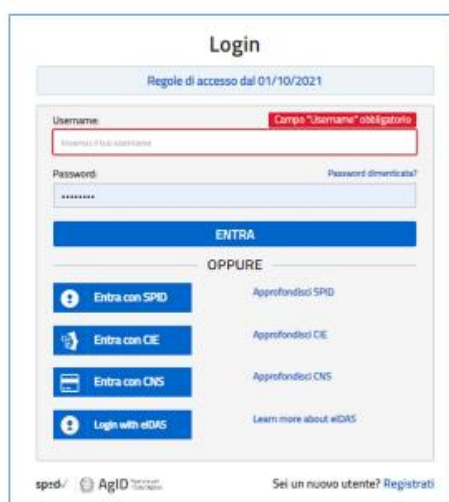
Login

Regole di accesso dal 01/10/2021

Username

Campo "Username" obbligatorio

Inserisci il tuo username

Password

Password dimenticata?

••••••••

ENTRA

OPPURE

Entra con SPID

Approfondisci SPID

Entra con CIE

Approfondisci CIE

Entra con CNS

Approfondisci CNS

Login with eIDAS

Learn more about eIDAS

spid AgID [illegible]

Sei un nuovo utente? Registrati